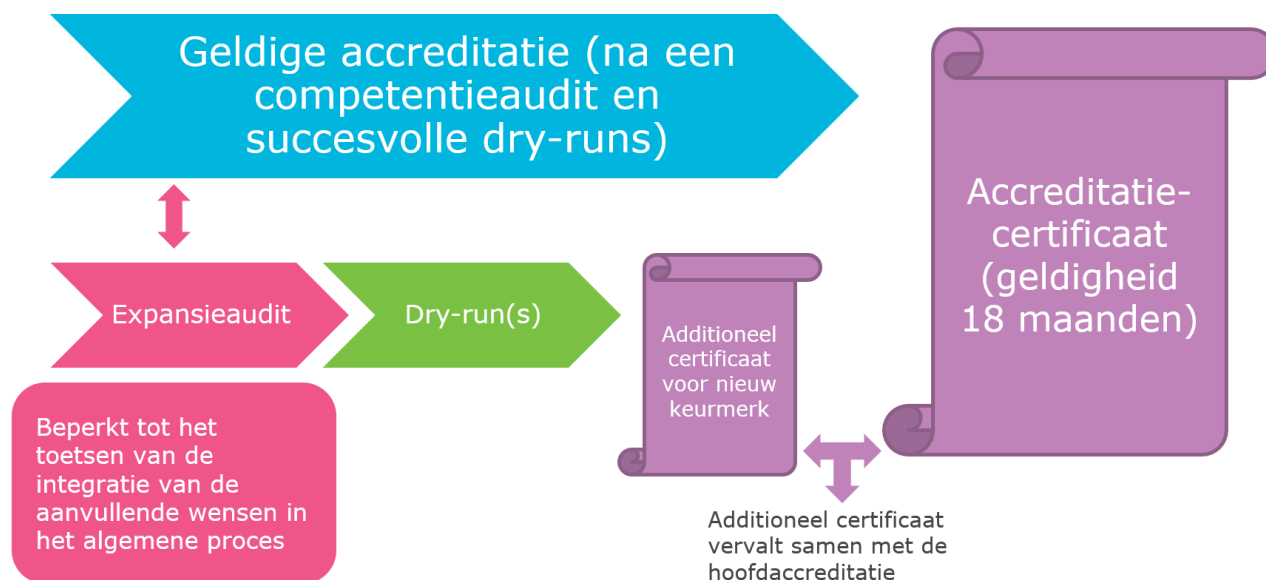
Geldige accreditatie (na een competentieaudit en succesvolle dry-runs)

Expansieaudit

Dry-run(s)

Additioneel certificaat voor nieuw keurmerk

Accreditatie-certificaat (geldigheid 18 maanden)

Beperkt tot het toetsen van de integratie van de aanvullende wensen in het algemene proces

Additioneel certificaat vervalt samen met de hoofdaccreditatie